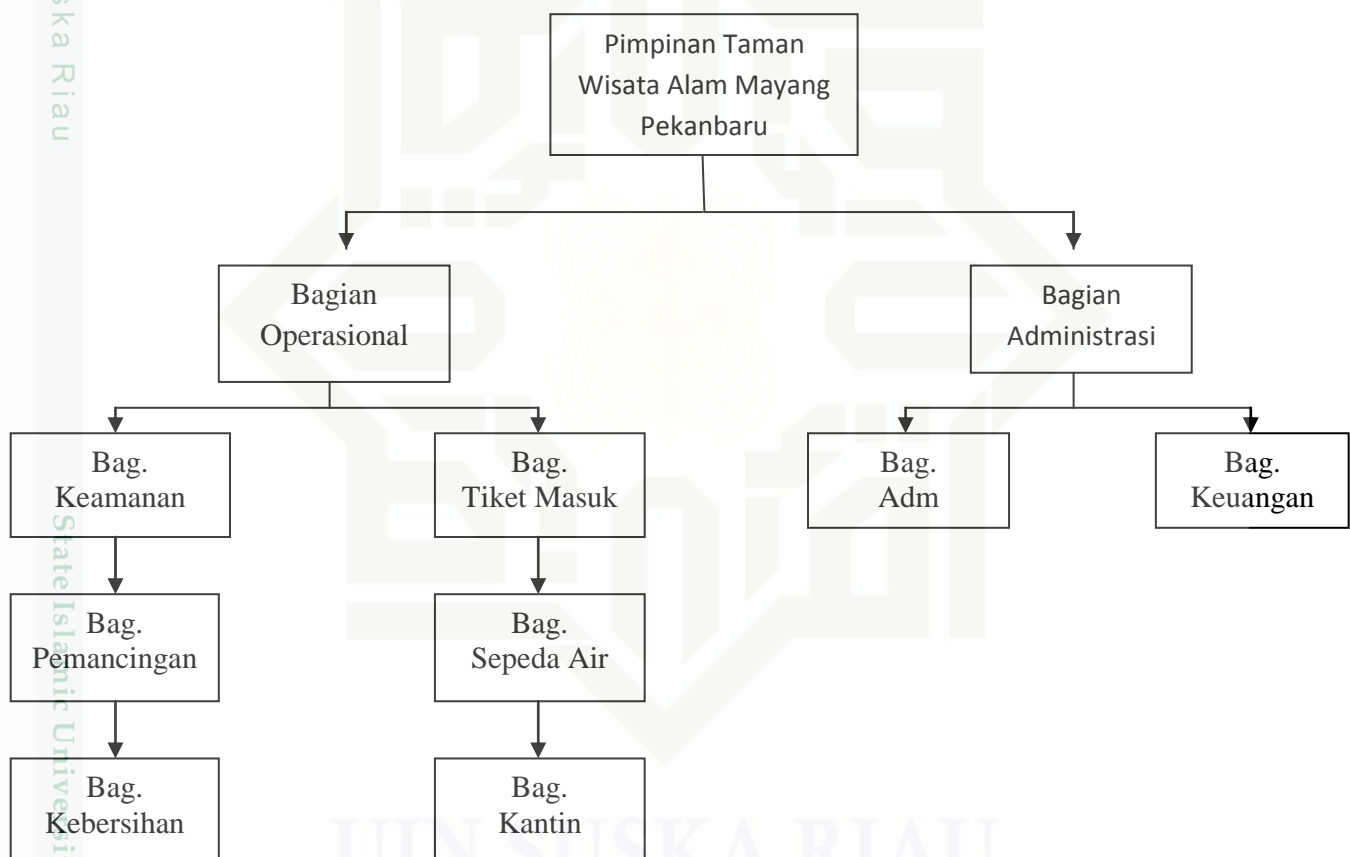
ska Riau

Pimpinan Taman Wisata Alam Mayang Pekanbaru

Bagian Operasional

Bagian Administrasi

Bag. Keamanan

Bag. Tiket Masuk

Bag. Adm

Bag. Keuangan

Bag. Pemancingan

Bag. Sepeda Air

Bag. Kebersihan

Bag. Kantin

State Islamic Univers

UIN SUSKA RIAU